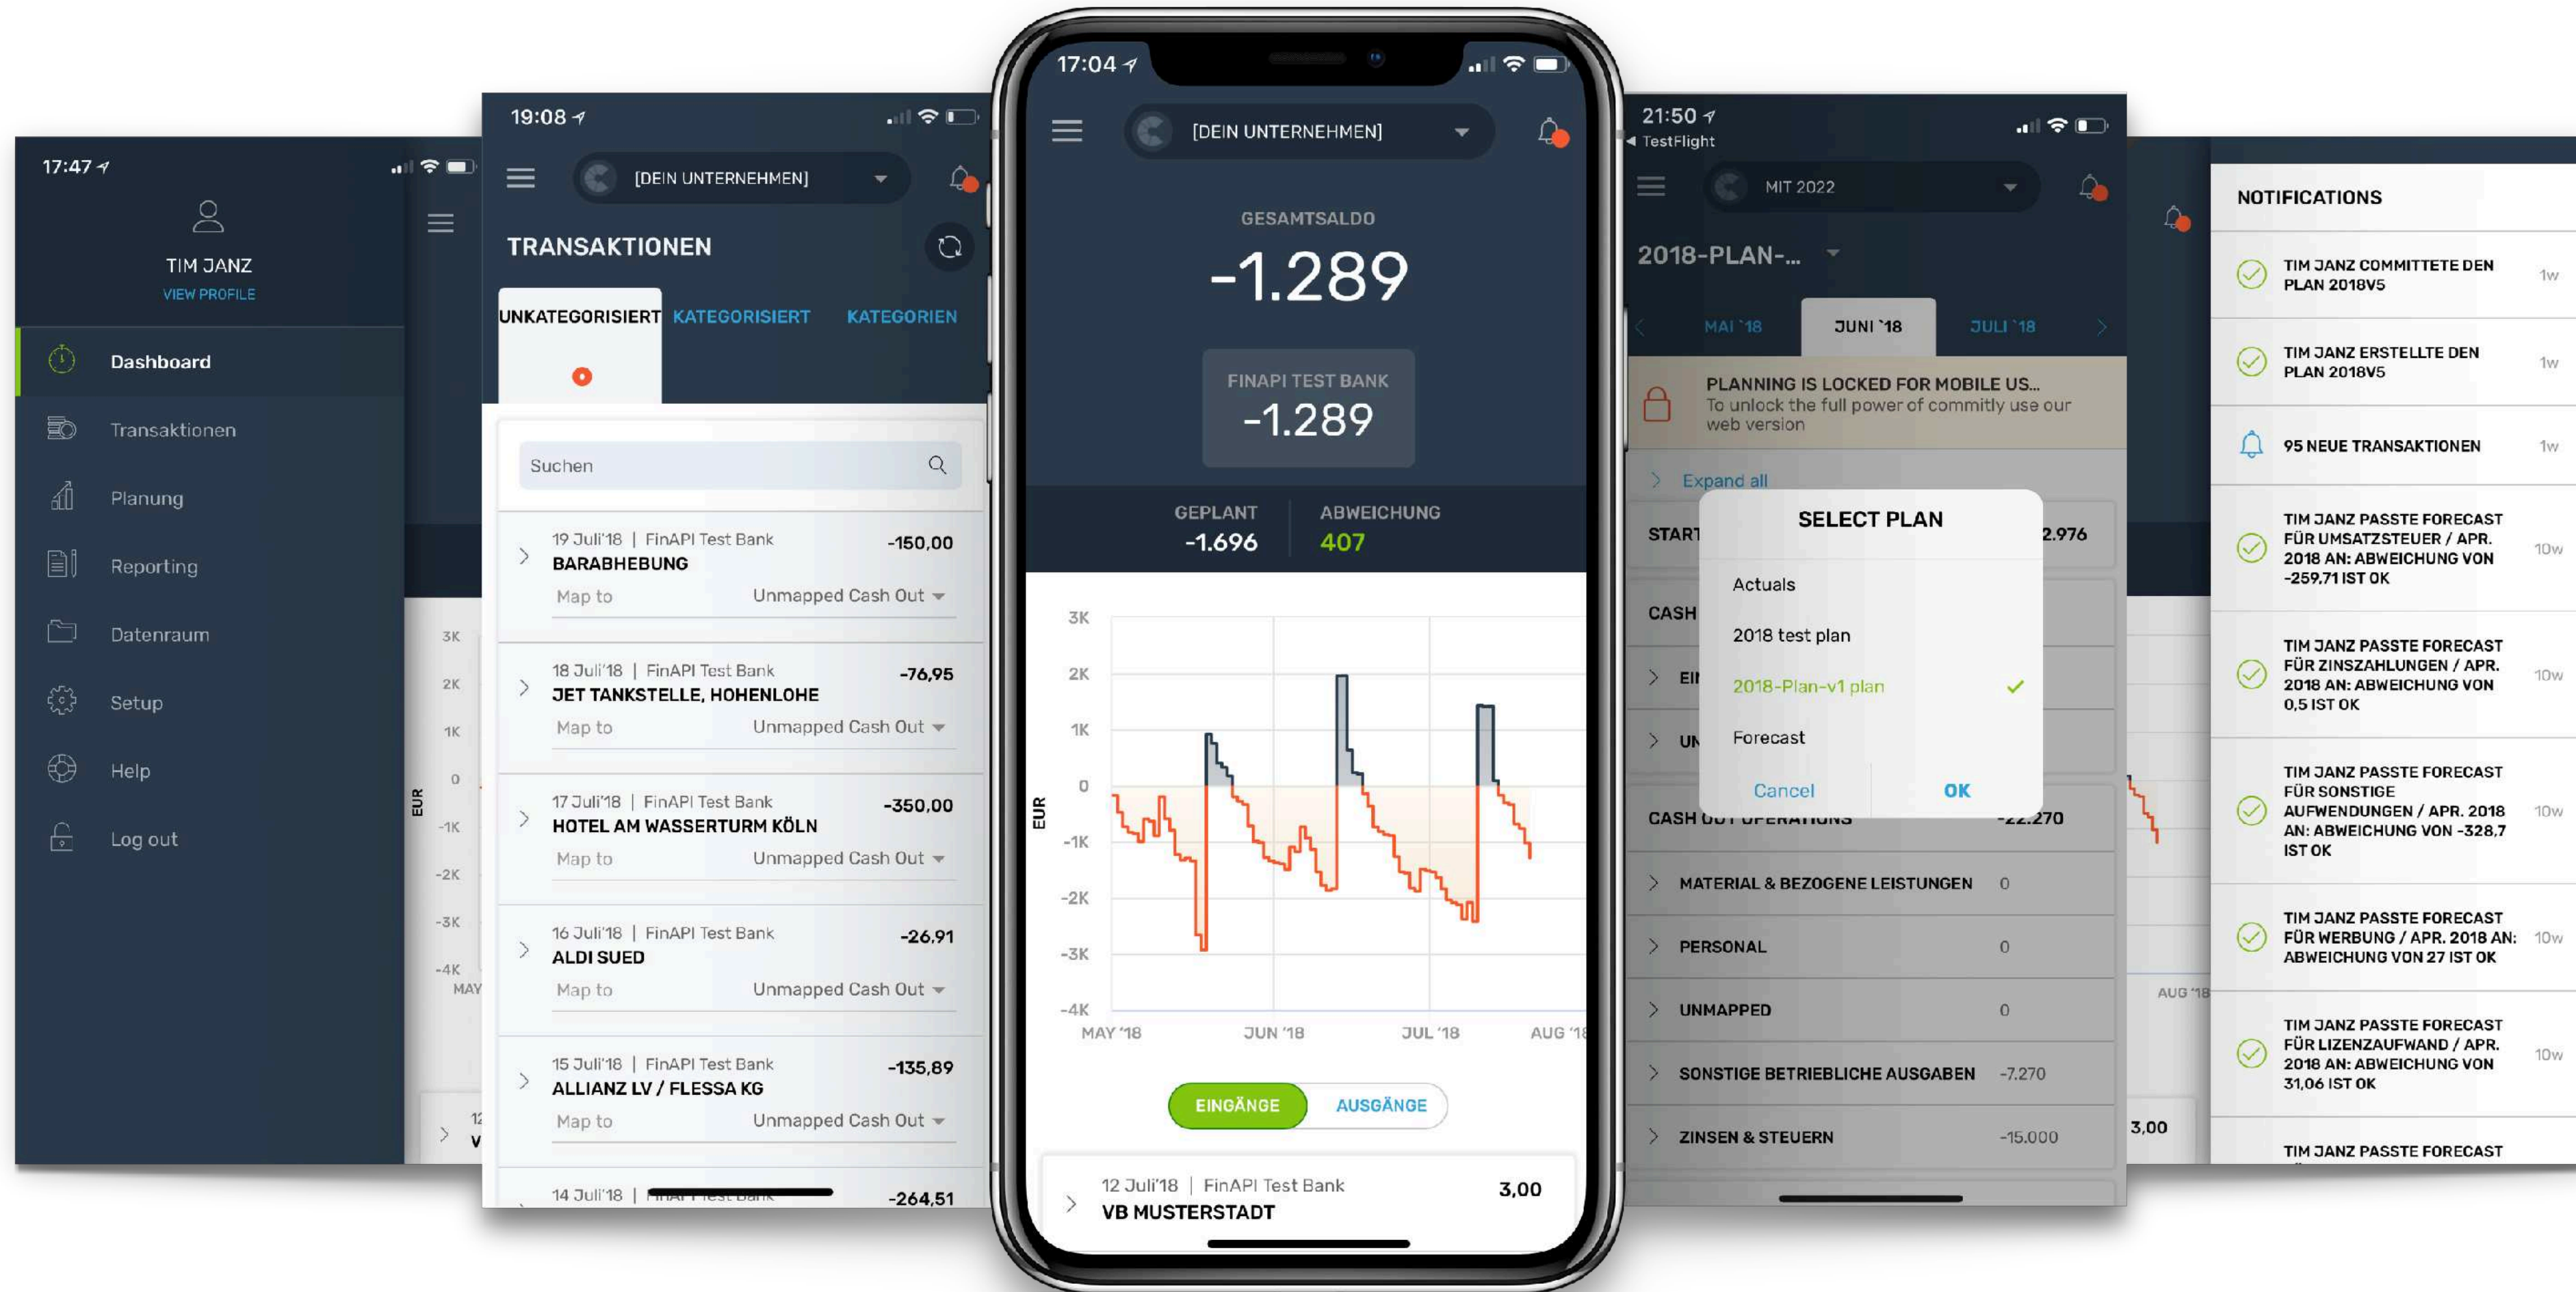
17:47

TIM JANZ
VIEW PROFILE

Dashboard
Transaktionen
Planung
Reporting
Datenraum
Setup
Help
Log out

3K
2K
1K
0
-1K
-2K
-3K
-4K
EUR
MAY

19:08

[DEIN UNTERNEHMEN]

TRANSAKTIONEN

UNKATEGORISIERT KATEGORISIERT KATEGORIEN

Suchen

19 Juli'18 | FinAPI Test Bank -150,00
BARABHEBUNG
Map to Unmapped Cash Out

18 Juli'18 | FinAPI Test Bank -76,95
JET TANKSTELLE, HOHENLOHE
Map to Unmapped Cash Out

17 Juli'18 | FinAPI Test Bank -350,00
HOTEL AM WASSERTURM KÖLN
Map to Unmapped Cash Out

16 Juli'18 | FinAPI Test Bank -26,91
ALDI SUED
Map to Unmapped Cash Out

15 Juli'18 | FinAPI Test Bank -135,89
ALLIANZ LV / FLESSA KG
Map to Unmapped Cash Out

14 Juli'18 | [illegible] -264,51

17:04

[DEIN UNTERNEHMEN]

GESAMTSALDO
-1.289

FINAPI TEST BANK
-1.289

GEPLANT -1.696
ABWEICHUNG 407

3K
2K
1K
0
-1K
-2K
-3K
-4K
EUR
MAY '18 JUN '18 JUL '18 AUG '18

EINGÄNGE AUSGÄNGE

12 Juli'18 | FinAPI Test Bank 3,00
VB MUSTERSTADT

21:50
TestFlight

MIT 2022

2018-PLAN-...

MAI '18 JUNI '18 JULI '18

PLANNING IS LOCKED FOR MOBILE US...
To unlock the full power of commitly use our web version

Expand all

START 2.976
CASH
EI
UN

SELECT PLAN
Actuals
2018 test plan
2018-Plan-v1 plan
Forecast
Cancel OK

CASH OUT OPERATIONS -22.270
MATERIAL & BEZOGENE LEISTUNGEN 0
PERSONAL 0
UNMAPPED 0
SONSTIGE BETRIEBLICHE AUSGABEN -7.270
ZINSEN & STEUERN -15.000

AUG '18
3,00

NOTIFICATIONS

TIM JANZ COMMITTETE DEN PLAN 2018V5 1w
TIM JANZ ERSTELLTE DEN PLAN 2018V5 1w
95 NEUE TRANSAKTIONEN 1w
TIM JANZ PASSTE FORECAST FÜR UMSATZSTEUER / APR. 2018 AN: ABWEICHUNG VON -259,71 IST OK 10w
TIM JANZ PASSTE FORECAST FÜR ZINSZAHLUNGEN / APR. 2018 AN: ABWEICHUNG VON 0,5 IST OK 10w
TIM JANZ PASSTE FORECAST FÜR SONSTIGE AUFWENDUNGEN / APR. 2018 AN: ABWEICHUNG VON -328,7 IST OK 10w
TIM JANZ PASSTE FORECAST FÜR WERBUNG / APR. 2018 AN: ABWEICHUNG VON 27 IST OK 10w
TIM JANZ PASSTE FORECAST FÜR LIZENZAUFWAND / APR. 2018 AN: ABWEICHUNG VON 31,06 IST OK 10w
TIM JANZ PASSTE FORECAST